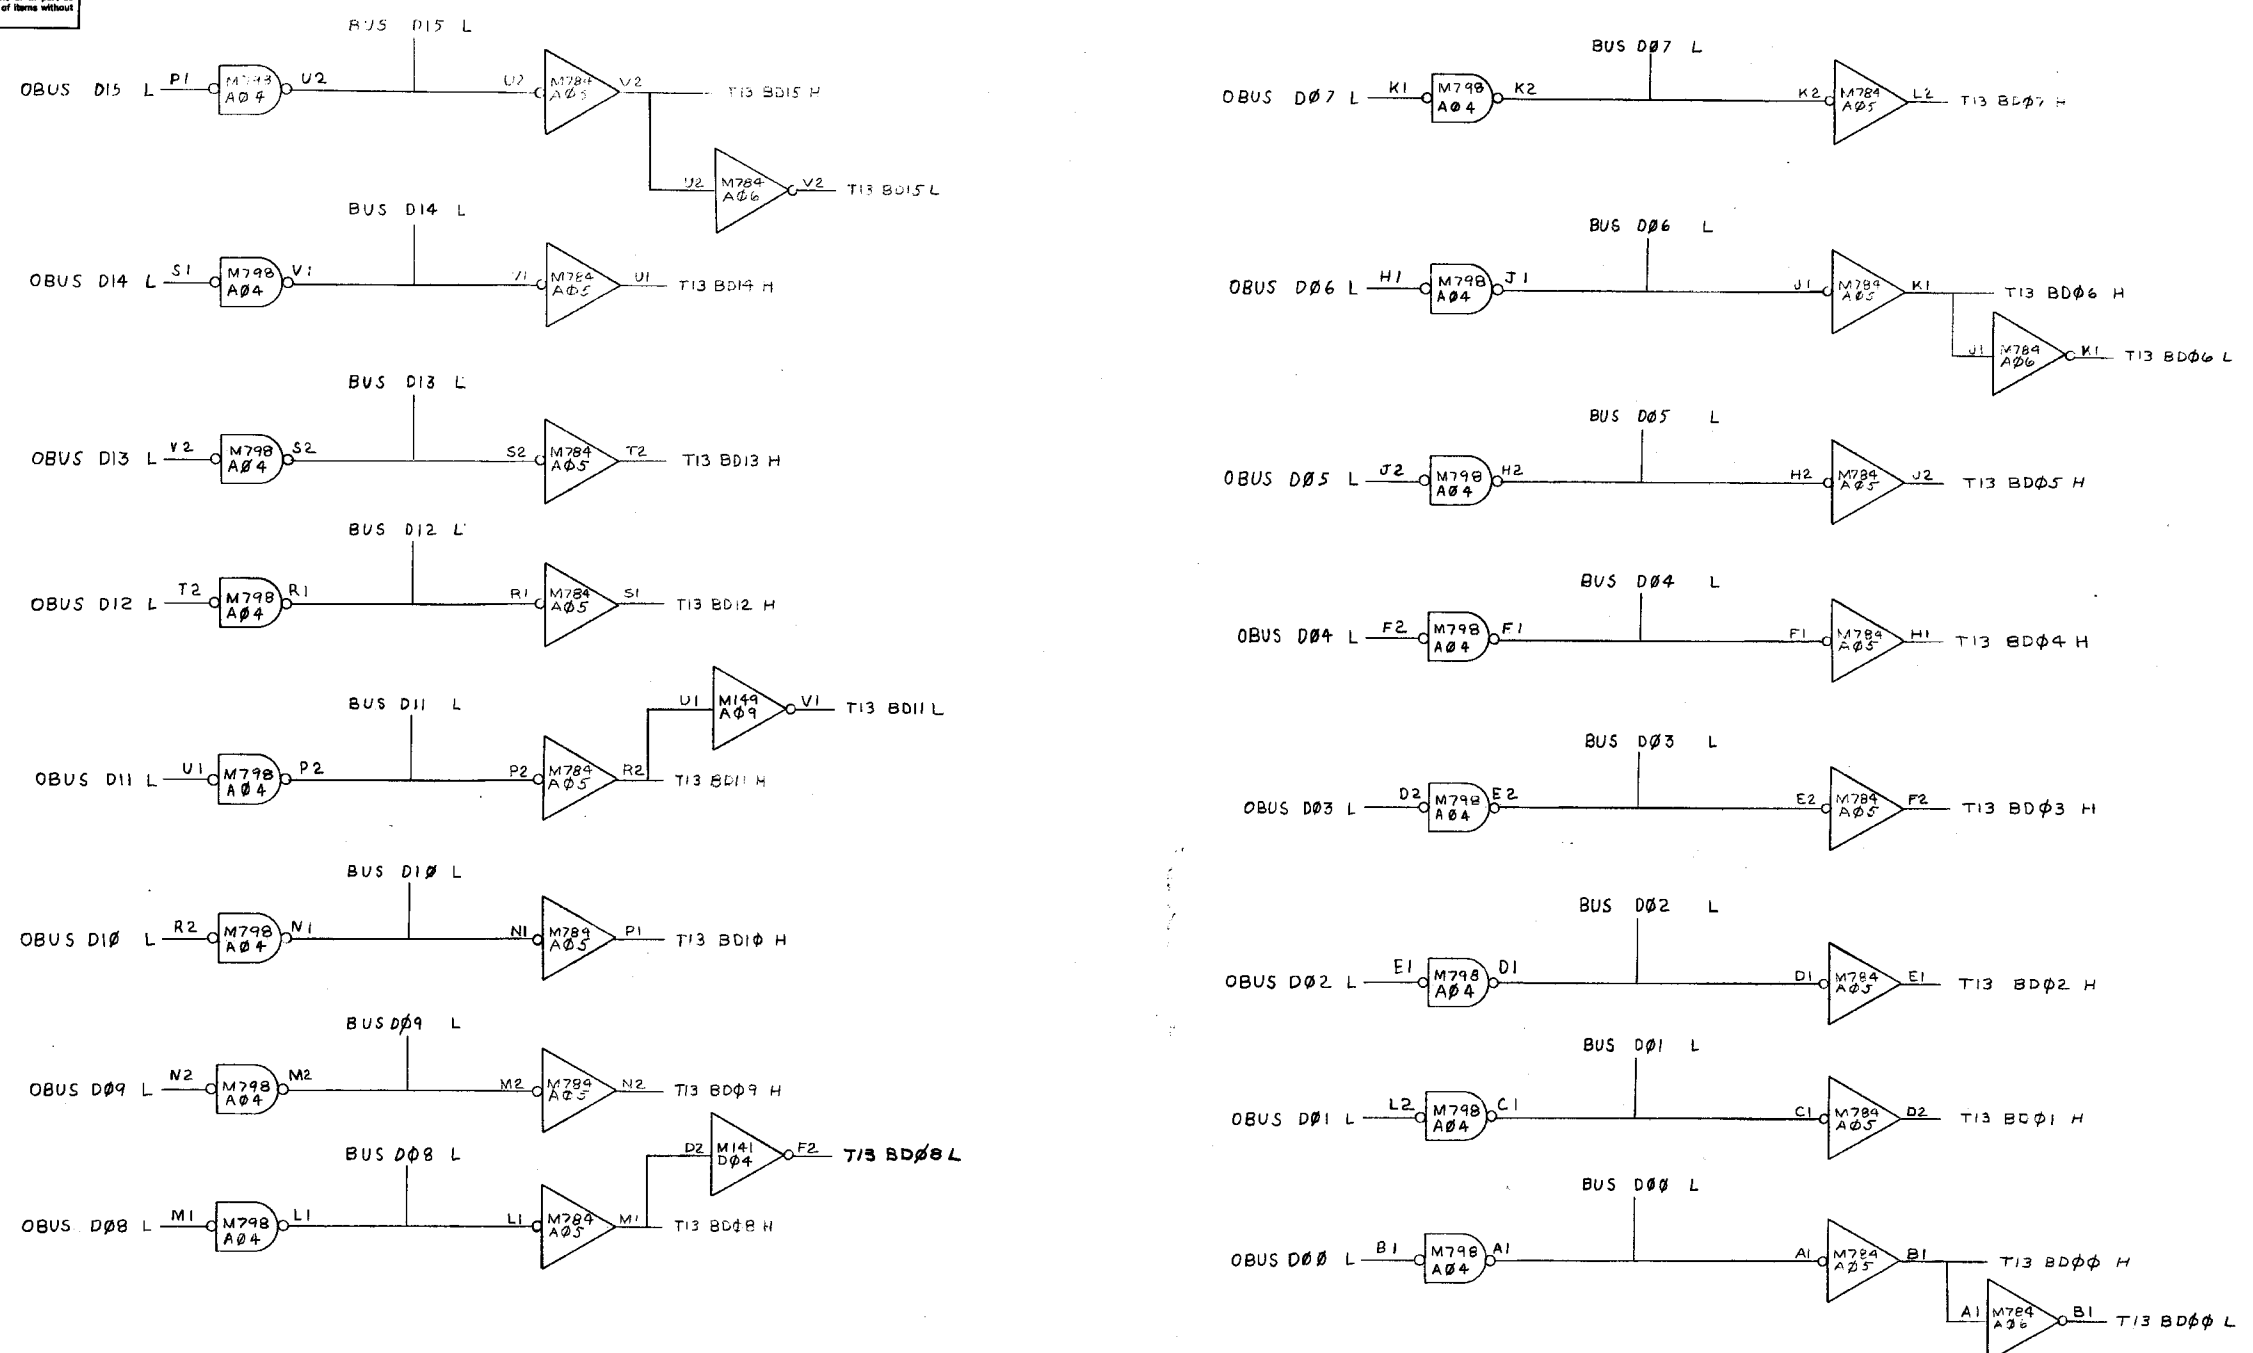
of items without

BUS D15 L
OBUS D15 L P1 M798 A04 U2 U2 M784 A05 V2 T13 BD15 H
U2 M784 A06 V2 T13 BD15 L

BUS D14 L
OBUS D14 L S1 M798 A04 V1 V1 M784 A05 U1 T13 BD14 H

BUS D13 L
OBUS D13 L V2 M798 A04 S2 S2 M784 A05 T2 T13 BD13 H

BUS D12 L
OBUS D12 L T2 M798 A04 R1 R1 M784 A05 S1 T13 BD12 H

BUS D11 L
OBUS D11 L U1 M798 A04 P2 P2 M784 A05 R2 T13 BD11 H
U1 M149 A09 V1 T13 BD11 L

BUS D1Ø L
OBUS D1Ø L R2 M798 A04 N1 N1 M784 A05 P1 T13 BD1Φ H

BUS DØ9 L
OBUS DØ9 L N2 M798 A04 M2 M2 M784 A05 N2 T13 BDΦ9 H

BUS DØ8 L
OBUS DØ8 L M1 M798 A04 L1 L1 M784 A05 M1 T13 BDΦ8 H
D2 M141 DØ4 F2 T13 BDØ8 L

BUS DØ7 L
OBUS DØ7 L K1 M798 A04 K2 K2 M784 A05 L2 T13 BDØ7 H

BUS DØ6 L
OBUS DØ6 L H1 M798 A04 J1 J1 M784 A05 K1 T13 BDØ6 H
J1 M784 AØ6 K1 T13 BDΦ6 L

BUS DØ5 L
OBUS DØ5 L J2 M798 A04 H2 H2 M784 A05 J2 T13 BDΦ5 H

BUS DØ4 L
OBUS DØ4 L F2 M798 A04 F1 F1 M784 A05 H1 T13 BDΦ4 H

BUS DØ3 L
OBUS DØ3 L D2 M798 A04 E2 E2 M784 A05 F2 T13 BDΦ3 H

BUS DØ2 L
OBUS DØ2 L E1 M798 AØ4 D1 D1 M784 A05 E1 T13 BDΦ2 H

BUS DØ1 L
OBUS DØ1 L L2 M798 AØ4 C1 C1 M784 A05 D2 T13 BDΦ1 H

BUS DØØ L
OBUS DØØ L B1 M798 AØ4 A1 A1 M784 AØ5 B1 T13 BDΦΦ H
A1 M784 AØ6 B1 T13 BDΦΦ L